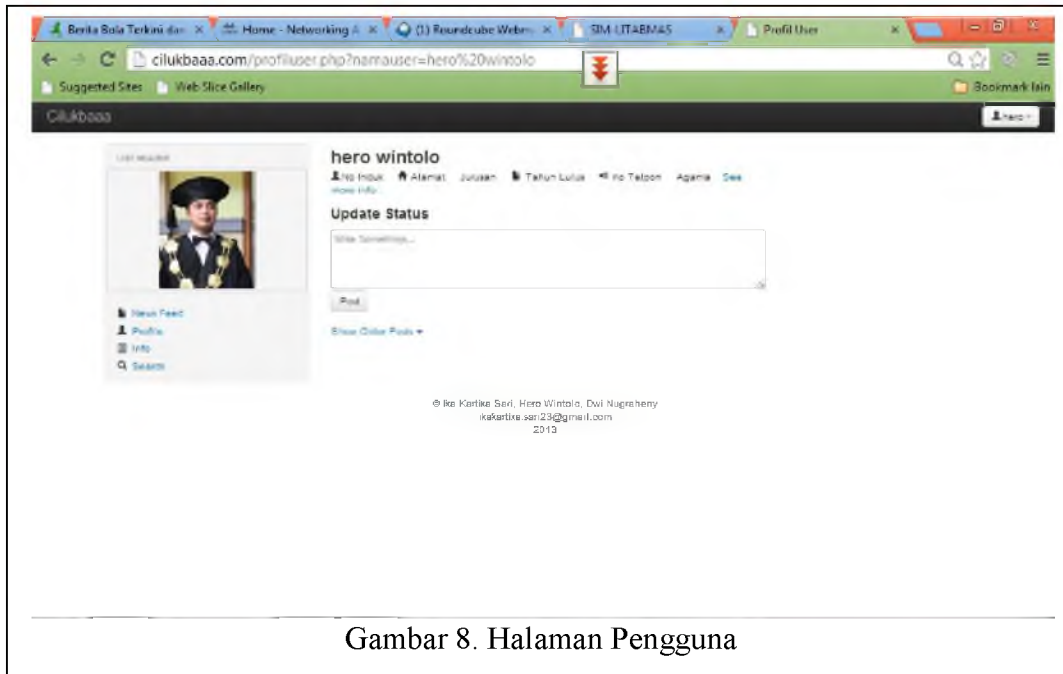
Berita Bola Terkini dan × | Home - Networking A × | (1) Roundcube Webm × | SIM-UTABMAS × | Profil User ×

cilukbaaa.com/profiluser.php?namauser=hero%20wintolo

Suggested Sites | Web Slice Gallery | Bookmark lain

Cilukbaaa | hero

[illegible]

hero wintolo

No Induk | Alamat | Jurusan | Tahun Lulus | No Telpon | Agama | See more info

Update Status

Write Something...

Post

Show Older Posts

News Feed
Profile
Info
Search

© Ika Kartika Sari, Hero Wintolo, Dwi Nugraheny
ikakartika.sari23@gmail.com
2013

Gambar 8. Halaman Pengguna